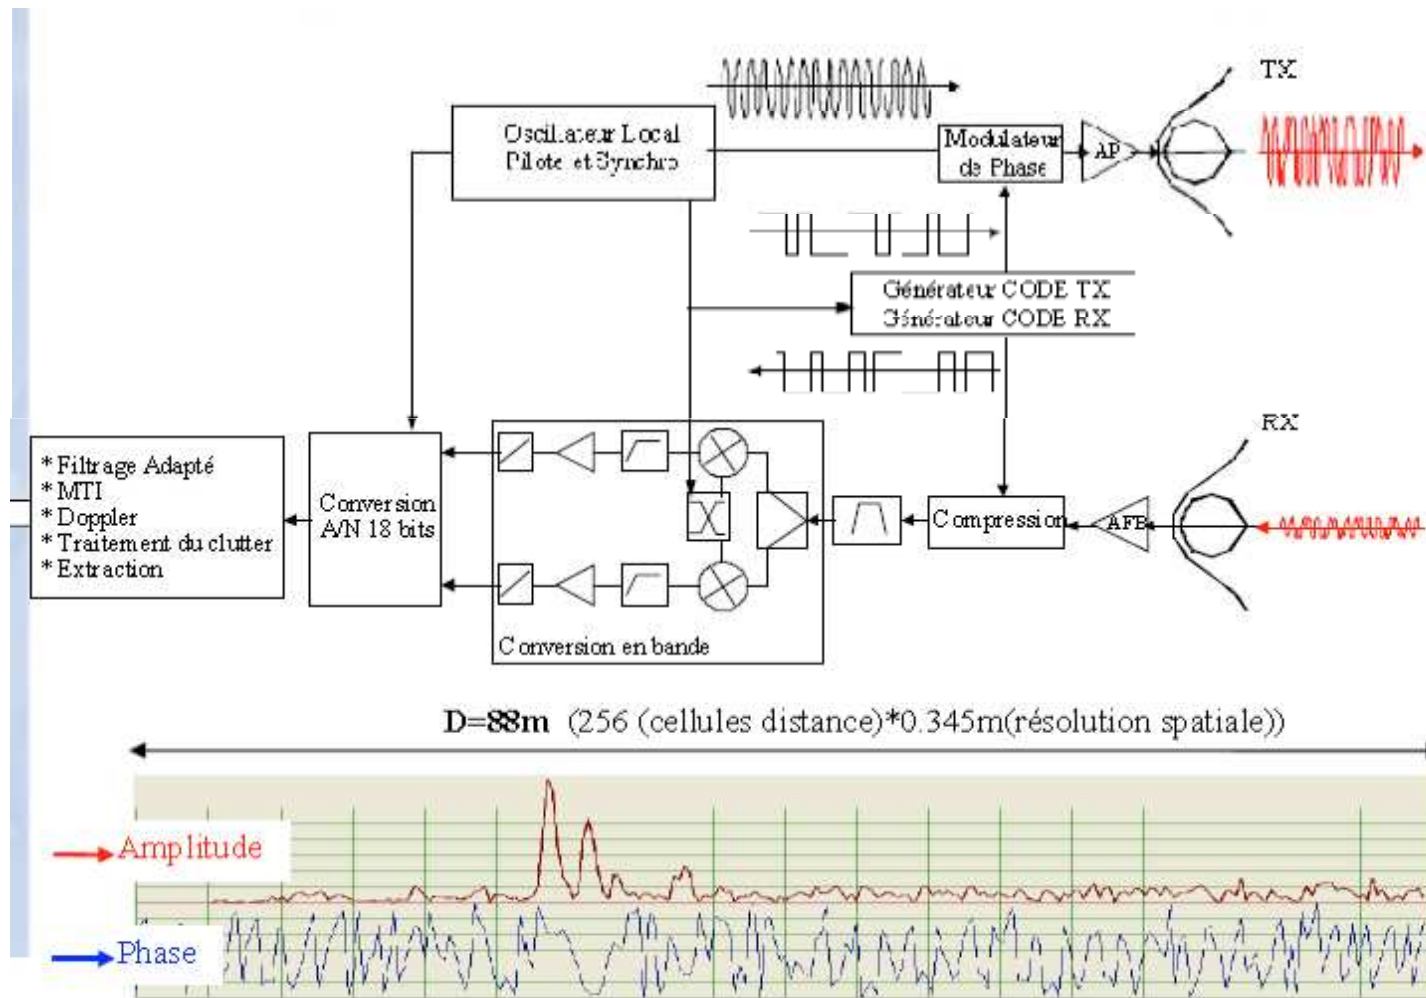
Oscilateur Local
Pilote et Synchro

Modulateur
de Phase

AP

TX

Générateur CODE TX
Générateur CODE RX

RX

* Filtrage Adapté
* MTI
* Doppler
* Traitement du clutter
* Extraction

Conversion
A/N 18 bits

Compression

AFB

Conversion en bande

D=88m (256 (cellules distance)*0.345m(résolution spatiale))

Amplitude

Phase